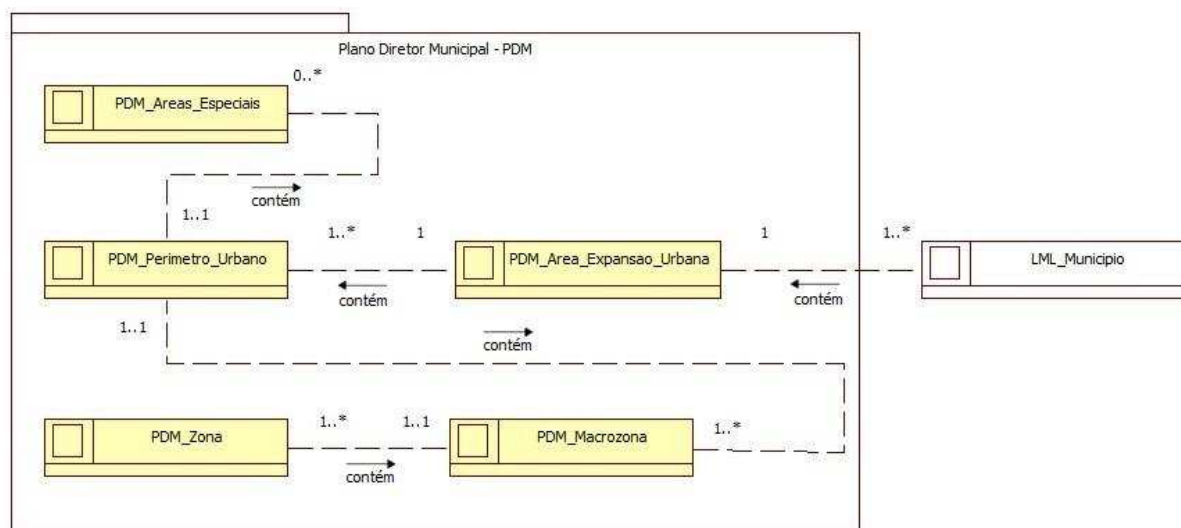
Plano Diretor Municipal - PDM

0..*

PDM_Areas_Especiais

contém

1..1

1..*

1

1

1..*

PDM_Perimetro_Urbano

PDM_Area_Expansao_Urbana

LML_Municipio

contém

contém

1..1

contém

PDM_Zona

1..*

1..1

PDM_Macrozona

1..*

contém